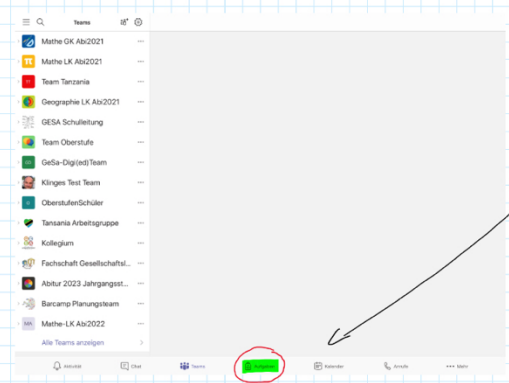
Teams

Mathe GK Abi2021

Mathe LK Abi2021

Team Tanzania

Geographie LK Abi2021

GESA Schulleitung

Team Oberstufe

GeSa-Digi(ed)Team

Klinges Test Team

OberstufenSchüler

Tansania Arbeitsgruppe

Kollegium

Fachschaft Gesellschaftsl...

Abitur 2023 Jahrgangsst...

Barcamp Planungsteam

MA Mathe-LK Abi2022

Alle Teams anzeigen

Aktivität

Chat

Teams

Aufgaben

Kalender

Anrufe

Mehr